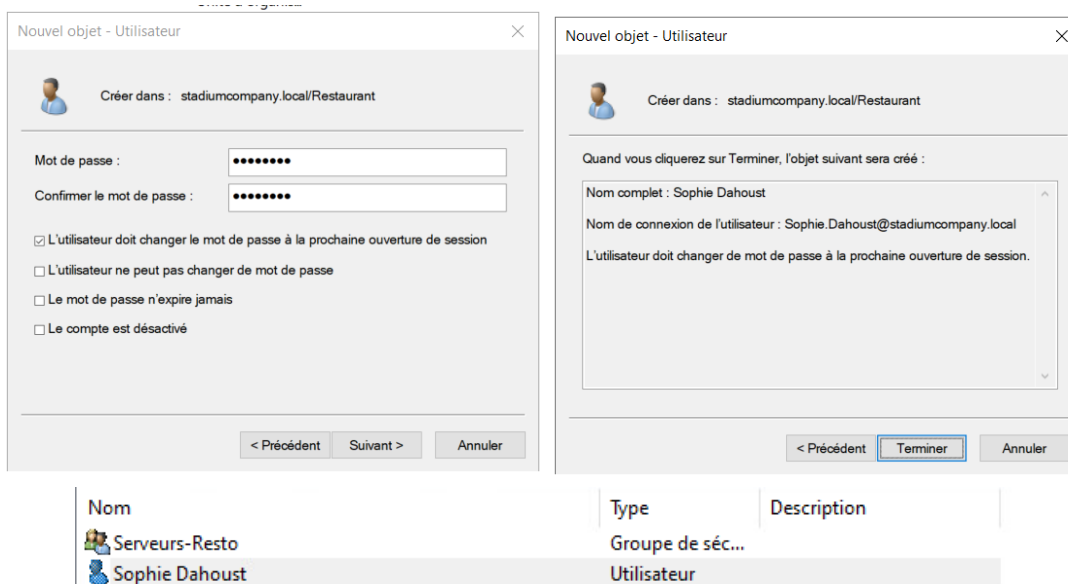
Unité d'organisat

Nouvel objet - Utilisateur

Créer dans : stadiumcompany.local/Restaurant

Mot de passe : ••••••••

Confirmer le mot de passe : ••••••••

☑ L'utilisateur doit changer le mot de passe à la prochaine ouverture de session

☐ L'utilisateur ne peut pas changer de mot de passe

☐ Le mot de passe n'expire jamais

☐ Le compte est désactivé

< Précédent | Suivant > | Annuler

Nouvel objet - Utilisateur

Créer dans : stadiumcompany.local/Restaurant

Quand vous cliquerez sur Terminer, l'objet suivant sera créé :

Nom complet : Sophie Dahoust

Nom de connexion de l'utilisateur : Sophie.Dahoust@stadiumcompany.local

L'utilisateur doit changer de mot de passe à la prochaine ouverture de session.

< Précédent | Terminer | Annuler

| Nom | Type | Description |
|---|---|---|
| Serveurs-Resto | Groupe de séc... | |
| Sophie Dahoust | Utilisateur | |